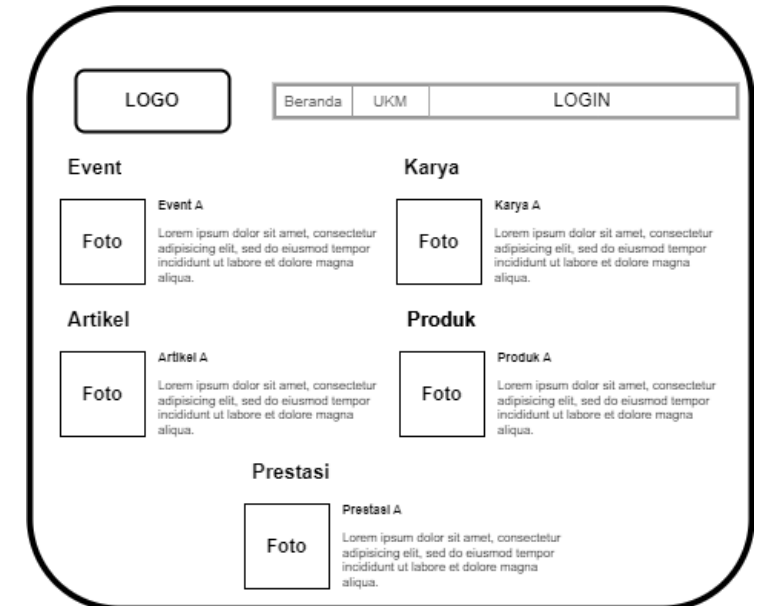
LOGO

Beranda | UKM | LOGIN

Event

Foto

Event A

Lorem ipsum dolor sit amet, consectetur adipisicing elit, sed do eiusmod tempor incididunt ut labore et dolore magna aliqua.

Karya

Foto

Karya A

Lorem ipsum dolor sit amet, consectetur adipisicing elit, sed do eiusmod tempor incididunt ut labore et dolore magna aliqua.

Artikel

Foto

Artikel A

Lorem ipsum dolor sit amet, consectetur adipisicing elit, sed do eiusmod tempor incididunt ut labore et dolore magna aliqua.

Produk

Foto

Produk A

Lorem ipsum dolor sit amet, consectetur adipisicing elit, sed do eiusmod tempor incididunt ut labore et dolore magna aliqua.

Prestasi

Foto

Prestasi A

Lorem ipsum dolor sit amet, consectetur adipisicing elit, sed do eiusmod tempor incididunt ut labore et dolore magna aliqua.